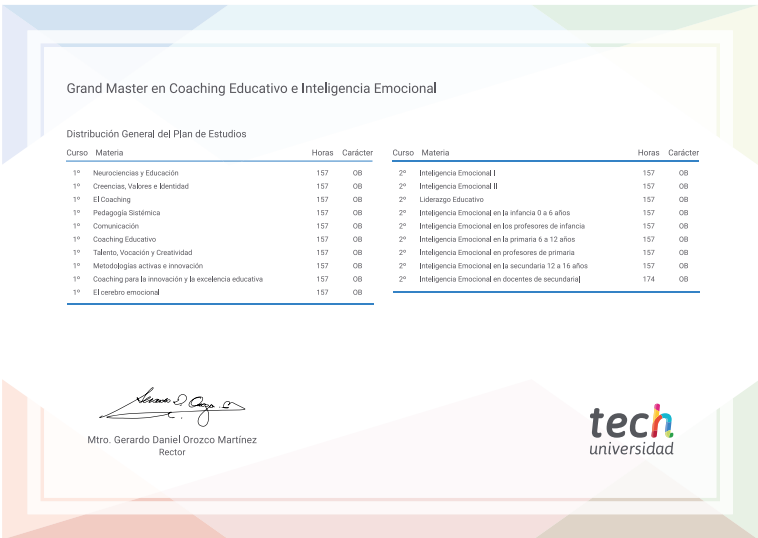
Grand Master en Coaching Educativo e Inteligencia Emocional

Distribución General del Plan de Estudios

| Curso | Materia | Horas | Carácter |
|---|---|---|---|
| 1º | Neurociencias y Educación | 157 | OB |
| 1º | Creencias, Valores e Identidad | 157 | OB |
| 1º | El Coaching | 157 | OB |
| 1º | Pedagogía Sistémica | 157 | OB |
| 1º | Comunicación | 157 | OB |
| 1º | Coaching Educativo | 157 | OB |
| 1º | Talento, Vocación y Creatividad | 157 | OB |
| 1º | Metodologías activas e innovación | 157 | OB |
| 1º | Coaching para la innovación y la excelencia educativa | 157 | OB |
| 1º | El cerebro emocional | 157 | OB |

| Curso | Materia | Horas | Carácter |
|---|---|---|---|
| 2º | Inteligencia Emocional I | 157 | OB |
| 2º | Inteligencia Emocional II | 157 | OB |
| 2º | Liderazgo Educativo | 157 | OB |
| 2º | Inteligencia Emocional en la infancia 0 a 6 años | 157 | OB |
| 2º | Inteligencia Emocional en los profesores de infancia | 157 | OB |
| 2º | Inteligencia Emocional en la primaria 6 a 12 años | 157 | OB |
| 2º | Inteligencia Emocional en profesores de primaria | 157 | OB |
| 2º | Inteligencia Emocional en la secundaria 12 a 16 años | 157 | OB |
| 2º | Inteligencia Emocional en docentes de secundaria | 174 | OB |

Mtro. Gerardo Daniel Orozco Martínez
Rector

tech
universidad